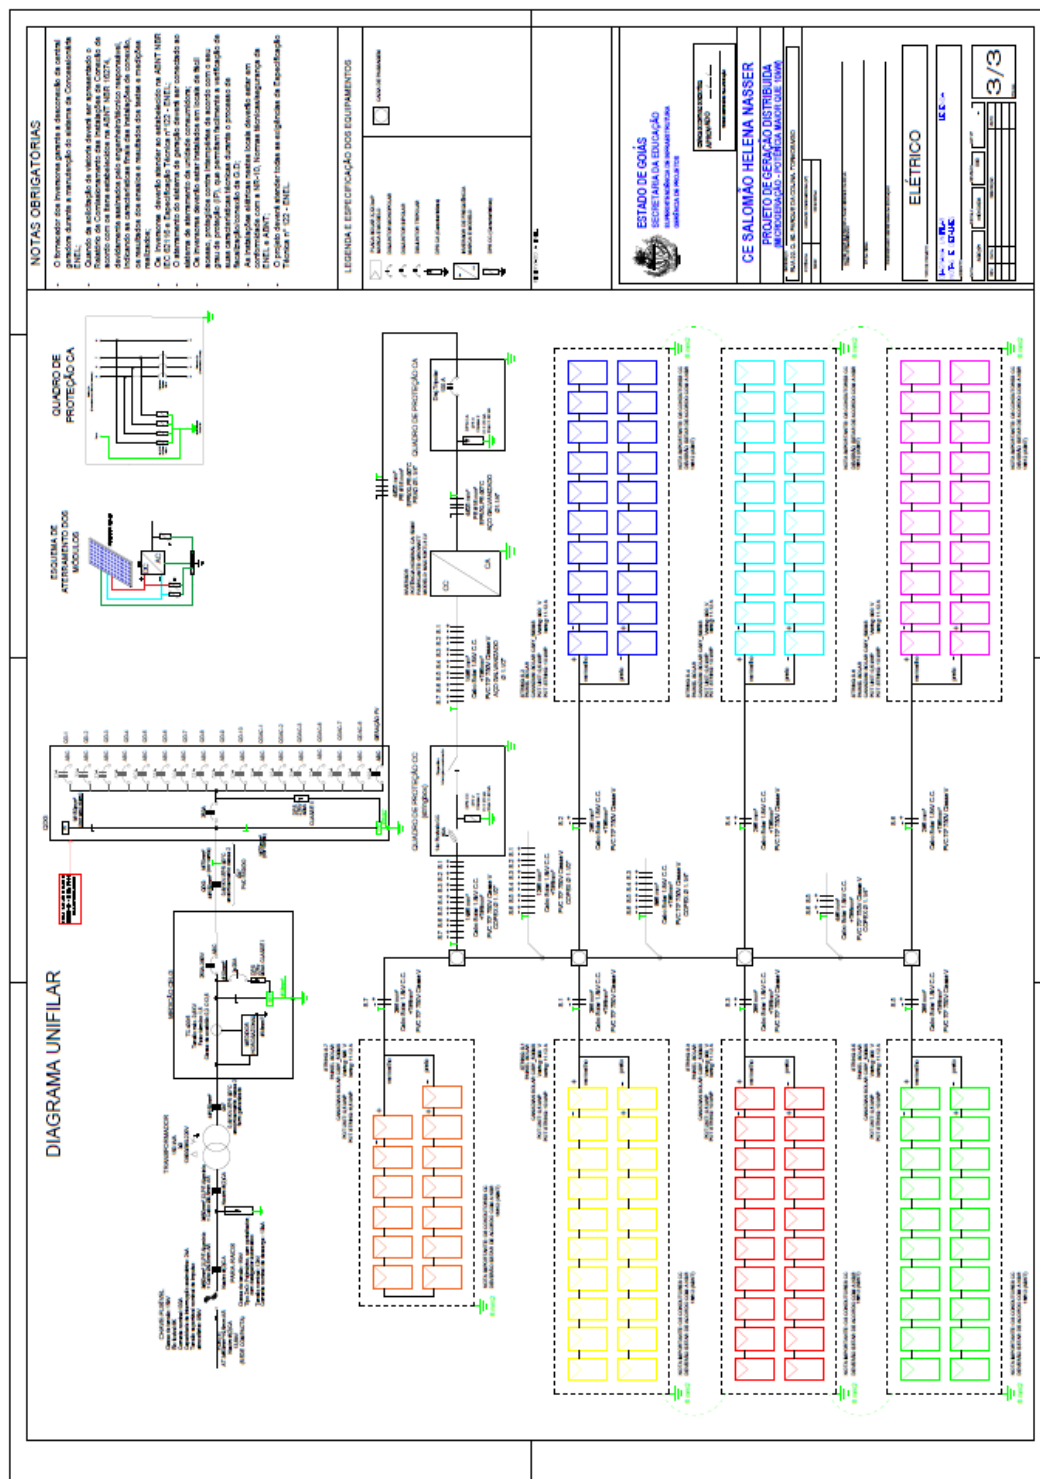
NOTAS OBRIGATÓRIAS

LEGENDA E ESPECIFICAÇÃO DOS EQUIPAMENTOS

ESTADO DE GOIÁS
SECRETARIA DA EDUCAÇÃO

CE SALOMÃO HELENA NASSER
PROJETO DE GERAÇÃO DISTRIBUÍDA
(MICROGERAÇÃO - POTÊNCIA MAIOR QUE 10kW)

ELÉTRICO

3/3

QUADRO DE PROTEÇÃO CA

ESQUEMA DE ATERRAMENTO DOS MÓDULOS

DIAGRAMA UNIFILAR

QUADRO DE PROTEÇÃO CA

QUADRO DE PROTEÇÃO CC

TRANSFORMADOR

CC
CA

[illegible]